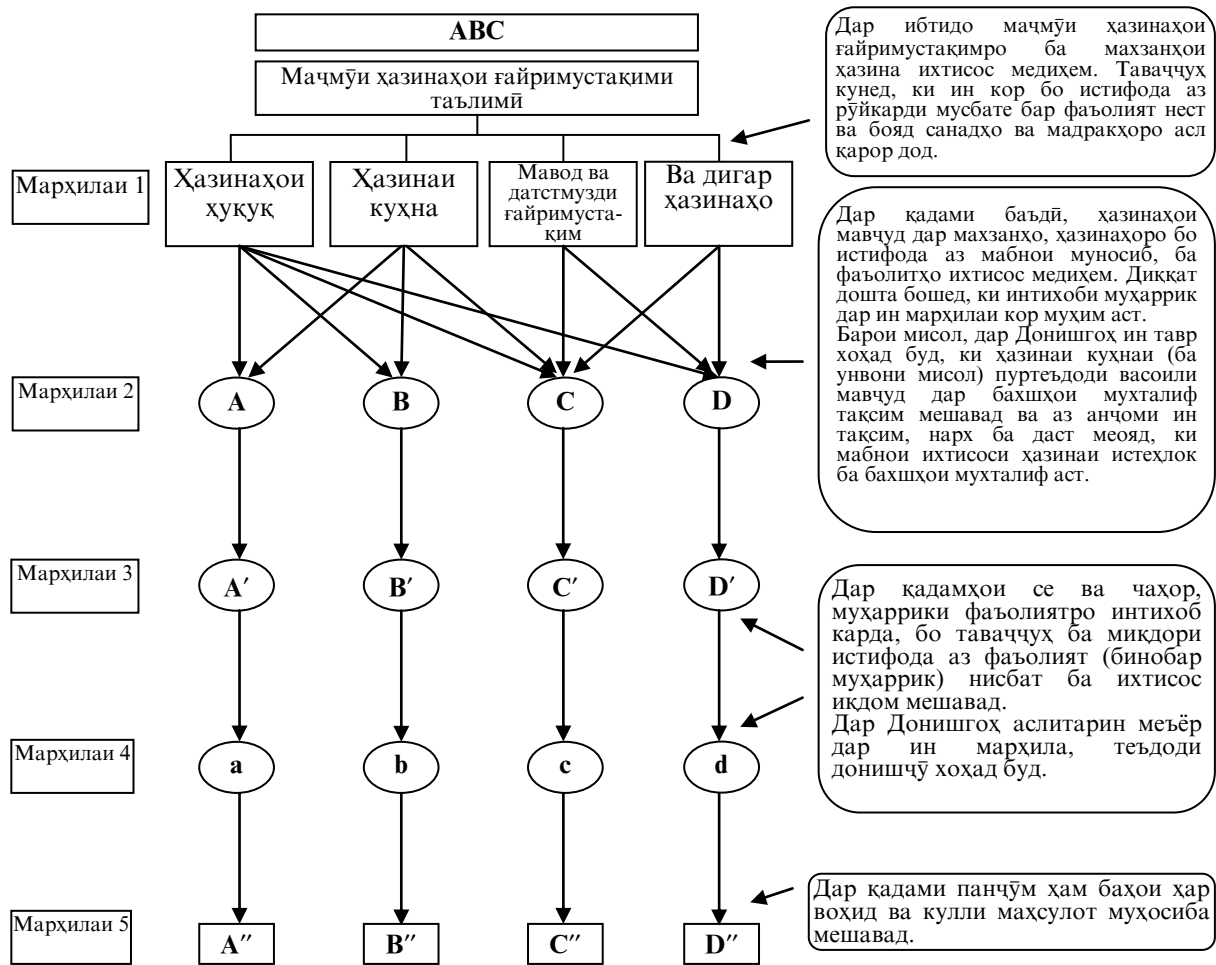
ABC

Маҷмӯи ҳазинаҳои ғайримустақими таълимӣ

Дар ибтидо маҷмӯи ҳазинаҳои ғайримустақимро ба махзанҳои ҳазина ихтисос медиҳем. Таваҷҷуҳ кунед, ки ин кор бо истифода аз рӯйкарди мусбате бар фаъолият нест ва бояд санадҳо ва мадракҳоро асл қарор дод.

Марҳилаи 1

Ҳазинаҳои ҳуқуқ

Ҳазинаи кухна

Мавод ва датстмузди ғайримустақим

Ва дигар ҳазинаҳо

Дар қадами баъдӣ, ҳазинаҳои мавҷуд дар махзанҳо, ҳазинаҳоро бо истифода аз мабнои муносиб, ба фаъолитҳо ихтисос медиҳем. Диққат дошта бошед, ки интихоби муҳаррик дар ин марҳилаи кор муҳим аст.
Барои мисол, дар Донишгоҳ ин тавр хоҳад буд, ки ҳазинаи кухнаи (ба унвони мисол) пуртеъдоди васоили мавҷуд дар бахшҳои мухталиф тақсим мешавад ва аз анҷоми ин тақсим, нарх ба даст меояд, ки мабнои ихтисоси ҳазинаи истеҳлок ба бахшҳои мухталиф аст.

Марҳилаи 2

A B C D

Марҳилаи 3

A′ B′ C′ D′

Дар қадамҳои се ва чаҳор, муҳаррики фаъолиятро интихоб карда, бо таваҷҷуҳ ба миқдори истифода аз фаъолият (бинобар муҳаррик) нисбат ба ихтисос иқдом мешавад.
Дар Донишгоҳ аслитарин меъёр дар ин марҳила, теъдоди донишҷӯ хоҳад буд.

Марҳилаи 4

a b c d

Марҳилаи 5

A″ B″ C″ D″

Дар қадами панҷӯм ҳам баҳои ҳар воҳид ва кулли маҳсулот муҳосиба мешавад.